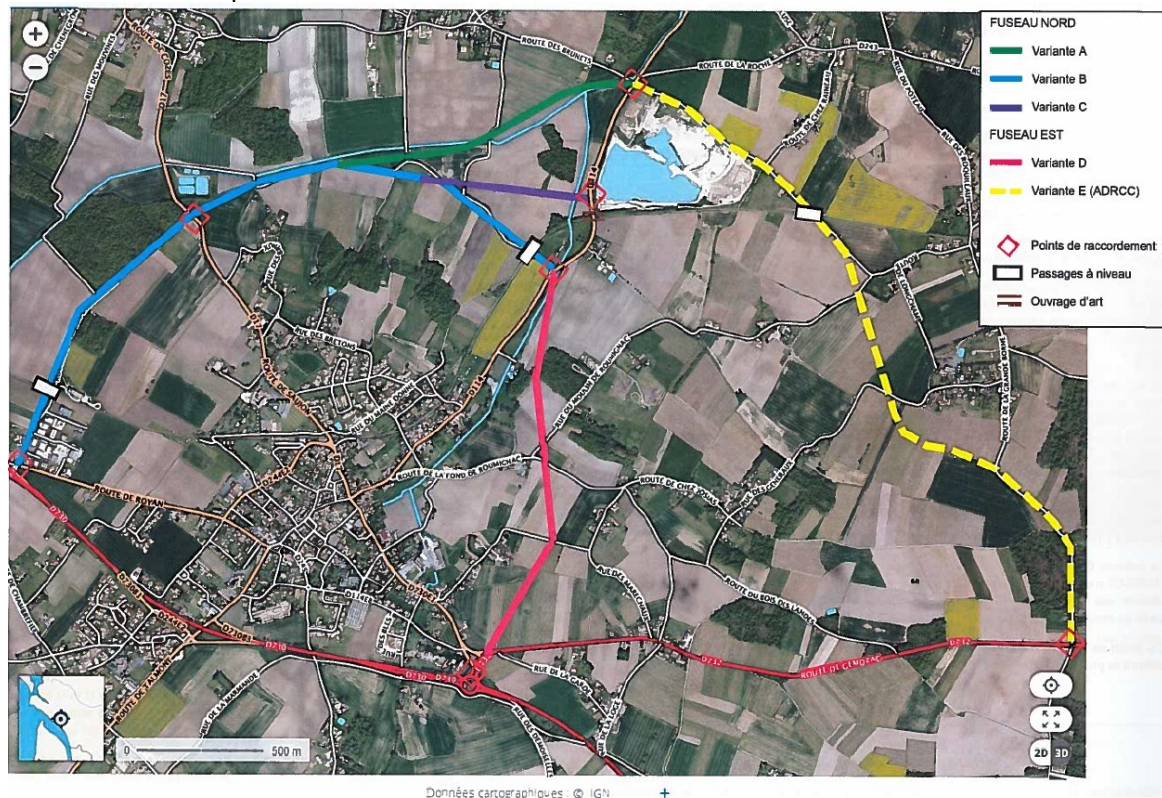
FUSEAU NORD
Variante A
Variante B
Variante C
FUSEAU EST
Variante D
Variante E (ADRCC)
Points de raccordement
Passages à niveau
Ouvrage d'art

+
−
ROUTE DES BRUNETS
ROUTE DE LA ROCHE
D17
D14
D732
RUE DES BRETONS
ROUTE DE SAUJON
ROUTE DE ROYAN
RUE DE LA FOND DE ROUMICHAC
ROUTE DE CHEZ POMMIER
RUE DU BOIS DES LANDES
ROUTE DE GENDRAC
RUE DE LA GARDE
D730
D733
D210E1
RUE DE LA MARMANDE
0 500 m
2D 3D
Données cartographiques : © IGN +